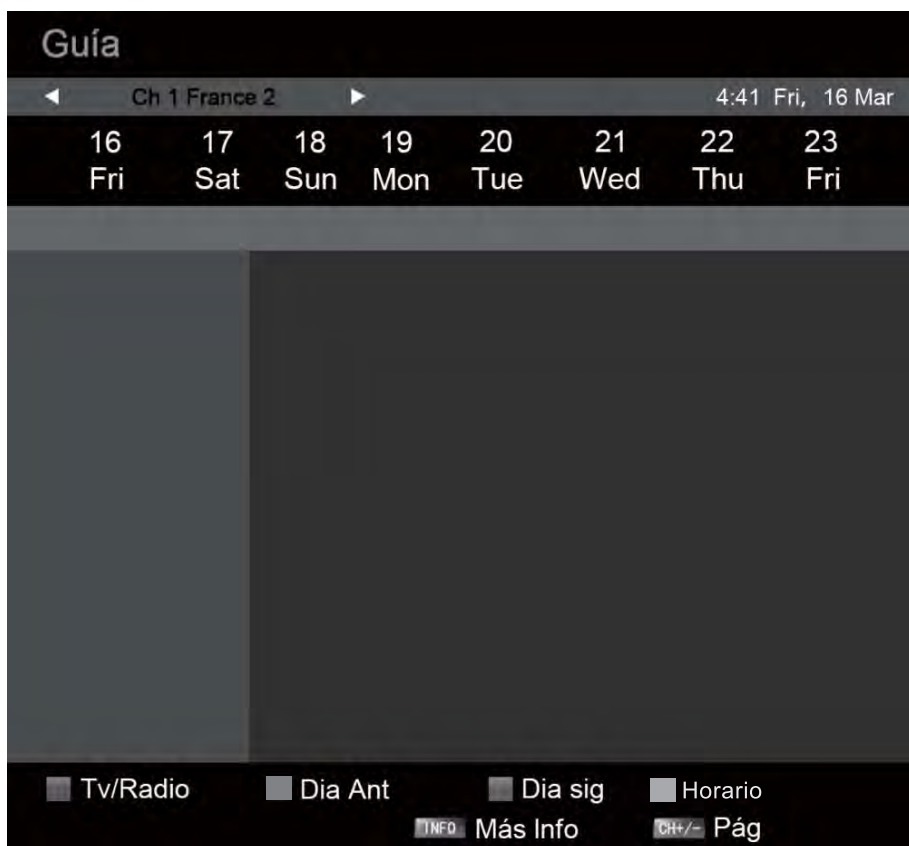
Guía

◄ Ch 1 France 2 ► 4:41 Fri, 16 Mar

| 16 | 17 | 18 | 19 | 20 | 21 | 22 | 23 |
|---|---|---|---|---|---|---|---|
| Fri | Sat | Sun | Mon | Tue | Wed | Thu | Fri |

Tv/Radio Dia Ant Dia sig Horario

INFO Más Info CH+/- Pág